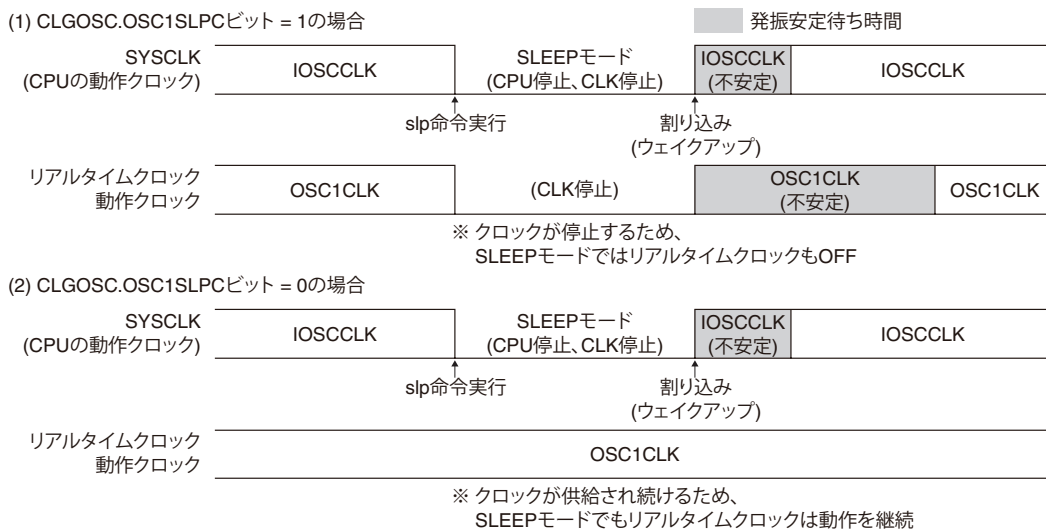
(1) CLGOSC.OSC1SLPCビット = 1の場合

発振安定待ち時間

SYSCLK (CPUの動作クロック)

IOSCCLK

SLEEPモード (CPU停止、CLK停止)

IOSCCLK (不安定)

IOSCCLK

slp命令実行

割り込み (ウェイクアップ)

リアルタイムクロック 動作クロック

OSC1CLK

(CLK停止)

OSC1CLK (不安定)

OSC1CLK

※ クロックが停止するため、 SLEEPモードではリアルタイムクロックもOFF

(2) CLGOSC.OSC1SLPCビット = 0の場合

SYSCLK (CPUの動作クロック)

IOSCCLK

SLEEPモード (CPU停止、CLK停止)

IOSCCLK (不安定)

IOSCCLK

slp命令実行

割り込み (ウェイクアップ)

リアルタイムクロック 動作クロック

OSC1CLK

※ クロックが供給され続けるため、 SLEEPモードでもリアルタイムクロックは動作を継続